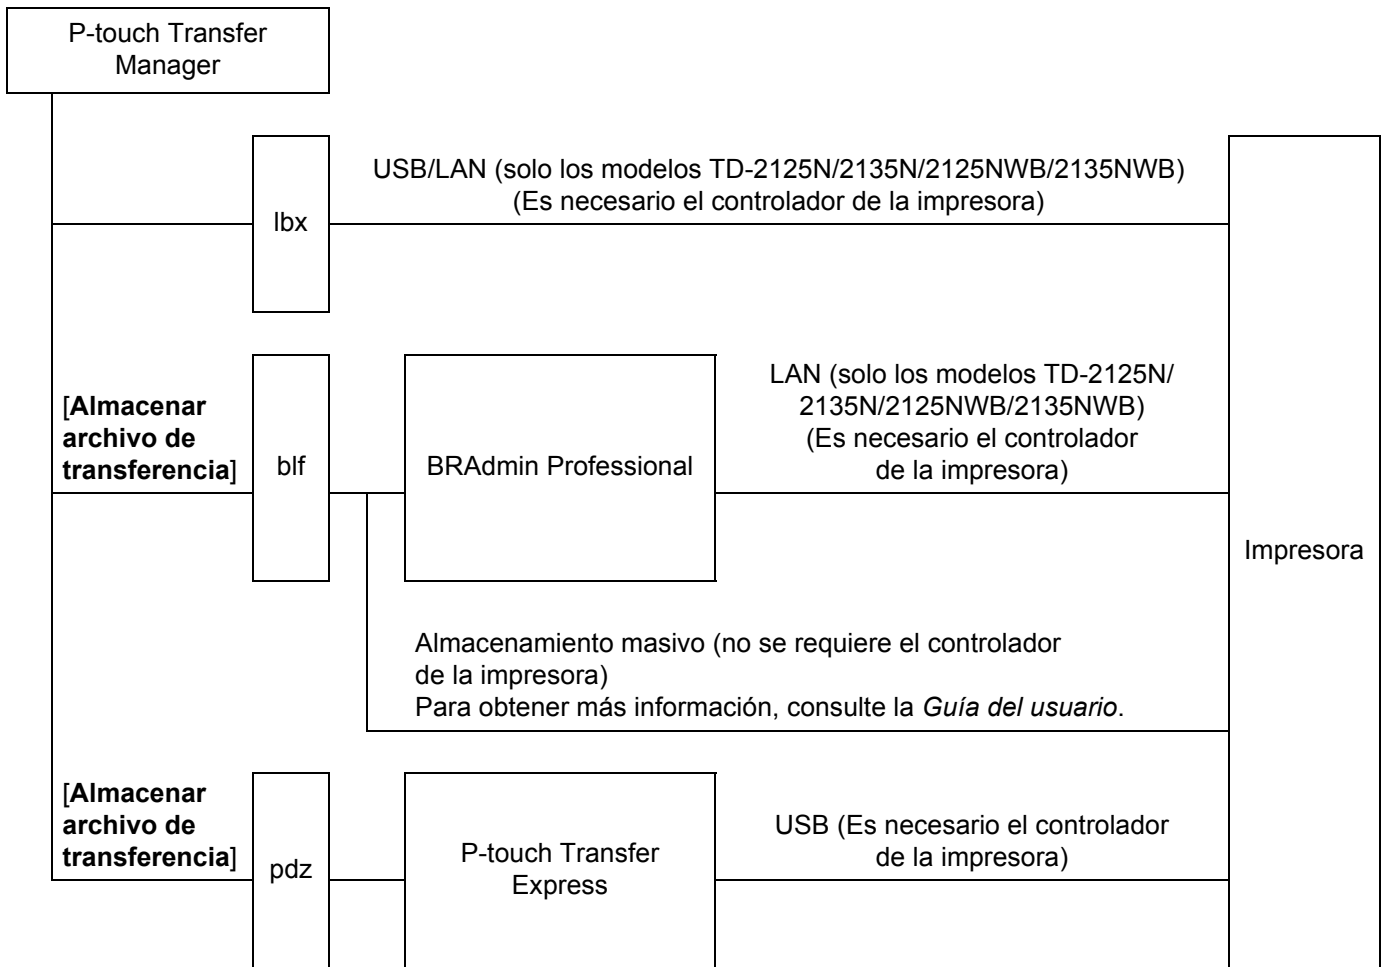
P-touch Transfer Manager

USB/LAN (solo los modelos TD-2125N/2135N/2125NWB/2135NWB)
(Es necesario el controlador de la impresora)

lbx

[**Almacenar archivo de transferencia**]

blf

BRAdmin Professional

LAN (solo los modelos TD-2125N/2135N/2125NWB/2135NWB)
(Es necesario el controlador de la impresora)

Impresora

Almacenamiento masivo (no se requiere el controlador de la impresora)
Para obtener más información, consulte la *Guía del usuario*.

[**Almacenar archivo de transferencia**]

pdz

P-touch Transfer Express

USB (Es necesario el controlador de la impresora)